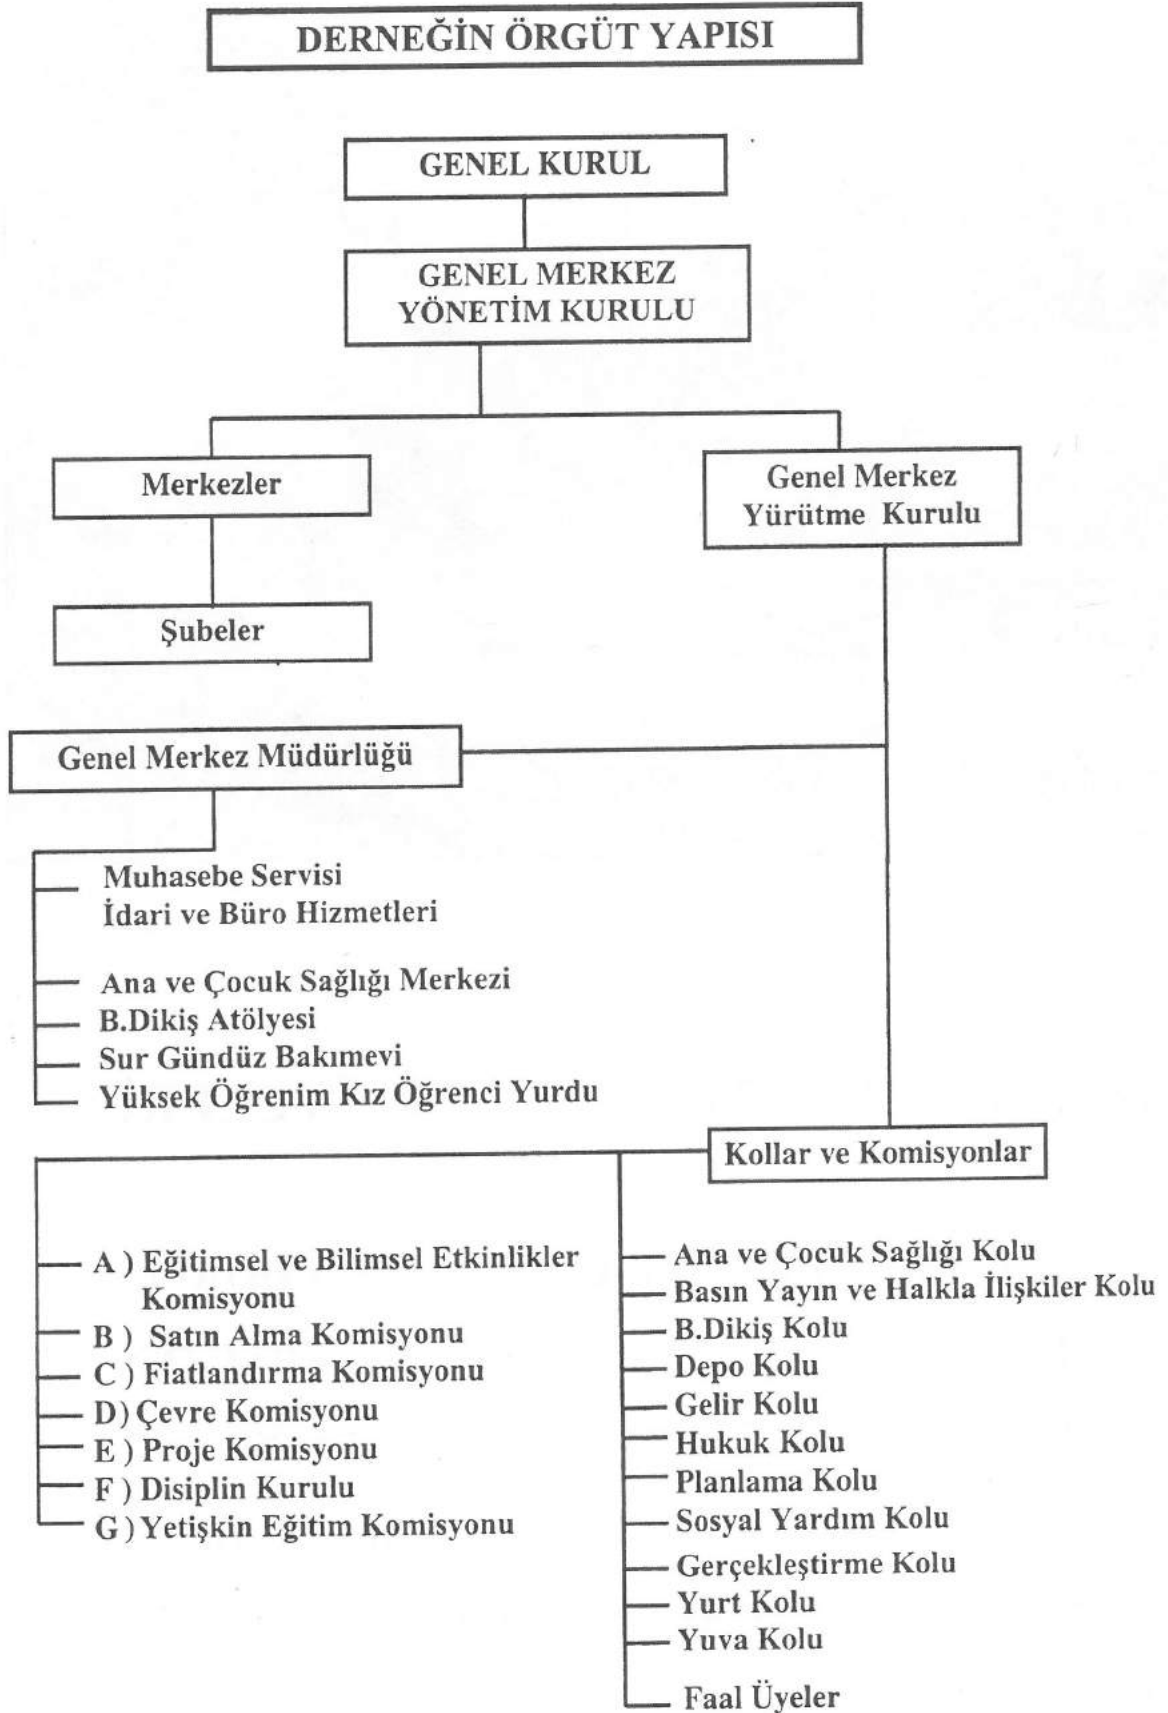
DERNEĞİN ÖRGÜT YAPISI

GENEL KURUL

GENEL MERKEZ YÖNETİM KURULU

Merkezler

Şubeler

Genel Merkez Yürütme Kurulu

Genel Merkez Müdürlüğü

Muhasebe Servisi
İdari ve Büro Hizmetleri

Ana ve Çocuk Sağlığı Merkezi
B.Dikiş Atölyesi
Sur Gündüz Bakımevi
Yüksek Öğrenim Kız Öğrenci Yurdu

Kollar ve Komisyonlar

A ) Eğitimsel ve Bilimsel Etkinlikler Komisyonu
B ) Satın Alma Komisyonu
C ) Fiatlandırma Komisyonu
D) Çevre Komisyonu
E ) Proje Komisyonu
F ) Disiplin Kurulu
G ) Yetişkin Eğitim Komisyonu

Ana ve Çocuk Sağlığı Kolu
Basın Yayın ve Halkla İlişkiler Kolu
B.Dikiş Kolu
Depo Kolu
Gelir Kolu
Hukuk Kolu
Planlama Kolu
Sosyal Yardım Kolu
Gerçekleştirme Kolu
Yurt Kolu
Yuva Kolu

Faal Üyeler